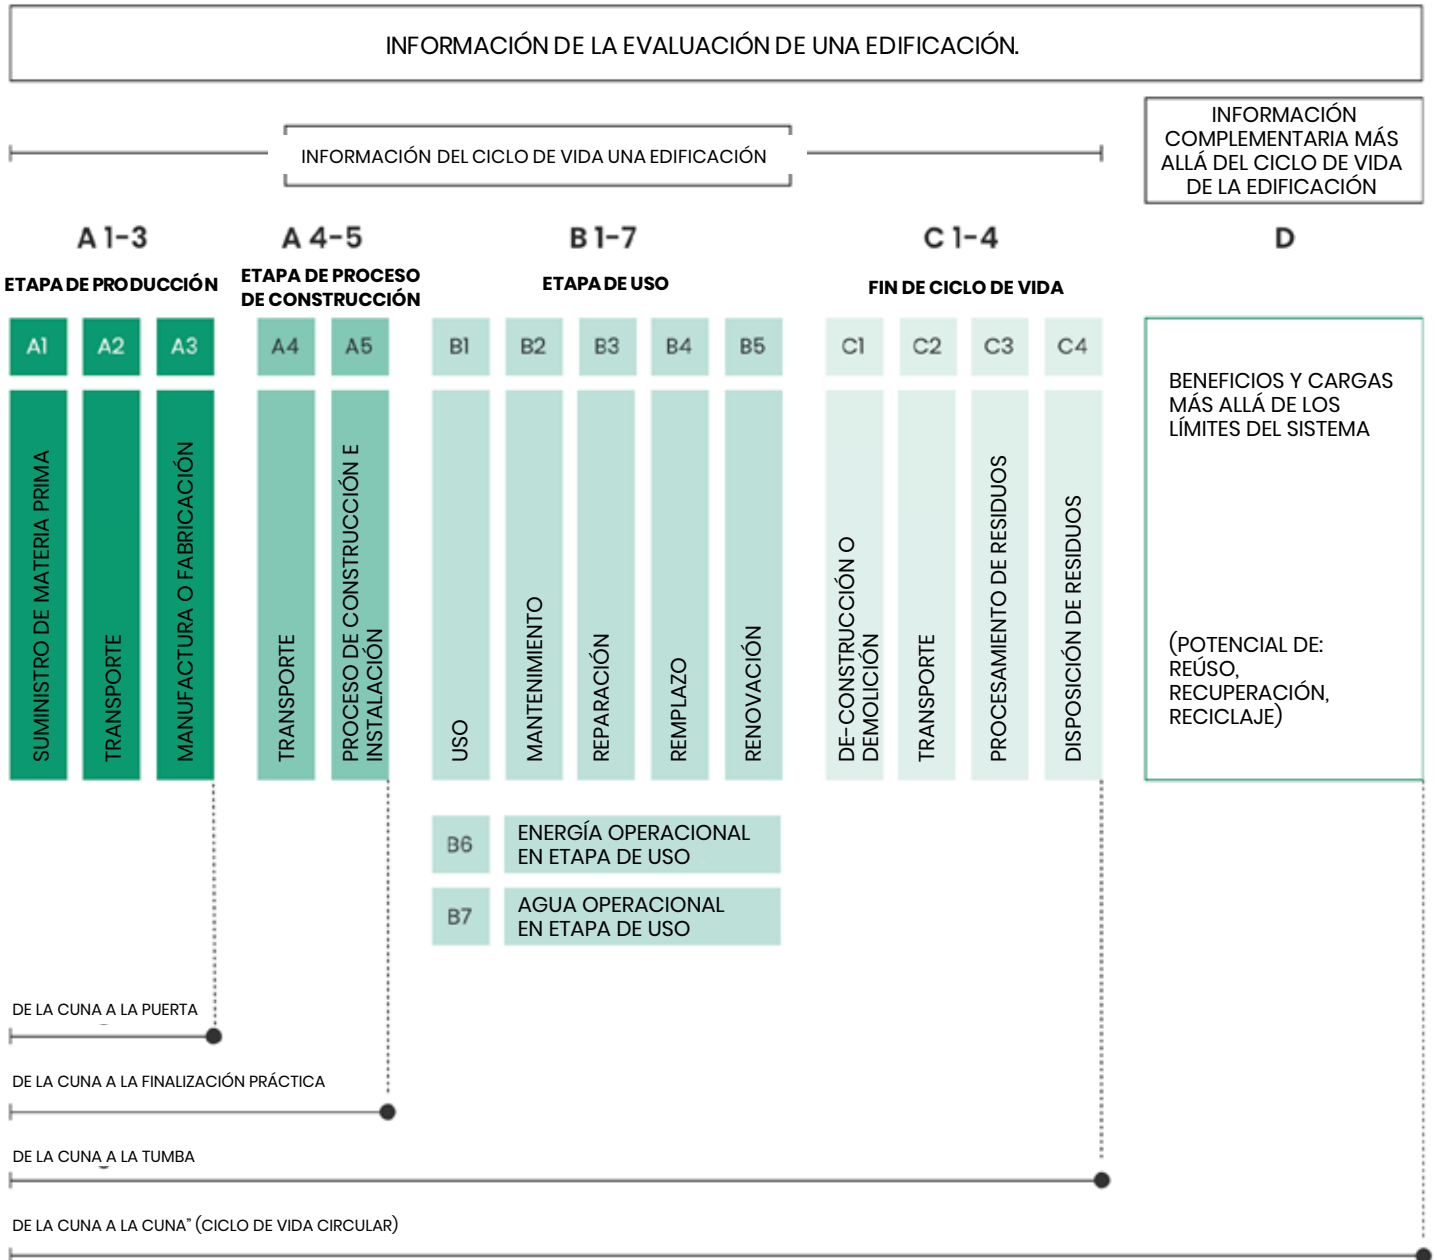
INFORMACIÓN DE LA EVALUACIÓN DE UNA EDIFICACIÓN.

INFORMACIÓN DEL CICLO DE VIDA UNA EDIFICACIÓN

INFORMACIÓN COMPLEMENTARIA MÁS ALLÁ DEL CICLO DE VIDA DE LA EDIFICACIÓN

A 1-3
ETAPA DE PRODUCCIÓN

A 4-5
ETAPA DE PROCESO DE CONSTRUCCIÓN

B 1-7
ETAPA DE USO

C 1-4
FIN DE CICLO DE VIDA

D

A1
SUMINISTRO DE MATERIA PRIMA

A2
TRANSPORTE

A3
MANUFACTURA O FABRICACIÓN

A4
TRANSPORTE

A5
PROCESO DE CONSTRUCCIÓN E INSTALACIÓN

B1
USO

B2
MANTENIMIENTO

B3
REPARACIÓN

B4
REMPLAZO

B5
RENOVACIÓN

C1
DE-CONSTRUCCIÓN O DEMOLICIÓN

C2
TRANSPORTE

C3
PROCESAMIENTO DE RESIDUOS

C4
DISPOSICIÓN DE RESIDUOS

BENEFICIOS Y CARGAS MÁS ALLÁ DE LOS LÍMITES DEL SISTEMA

(POTENCIAL DE: REÚSO, RECUPERACIÓN, RECICLAJE)

B6
ENERGÍA OPERACIONAL EN ETAPA DE USO

B7
AGUA OPERACIONAL EN ETAPA DE USO

DE LA CUNA A LA PUERTA

DE LA CUNA A LA FINALIZACIÓN PRÁCTICA

DE LA CUNA A LA TUMBA

DE LA CUNA A LA CUNA" (CICLO DE VIDA CIRCULAR)